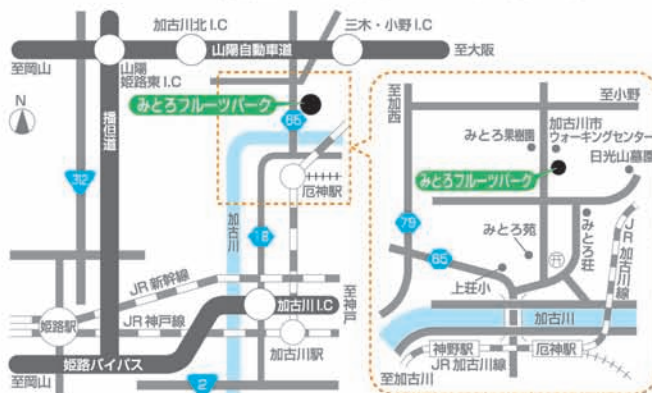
加古川北I.C
三木・小野I.C
山陽自動車道
至大阪
至岡山
山陽
姫路東I.C
N
みとろフルーツパーク
65
播但道
312
厄神駅
加古川
18
JR新幹線
JR神戸線
加古川I.C
至神戸
姫路駅
加古川駅
姫路バイパス
至岡山
2
至加西
至小野
みとろ果樹園
加古川市
ウォーキングセンター
日光山墓園
みとろフルーツパーク
79
みとろ苑
みとろ荘
JR加古川線
65
上荘小
加古川
神野駅
厄神駅
至加古川
JR加古川線